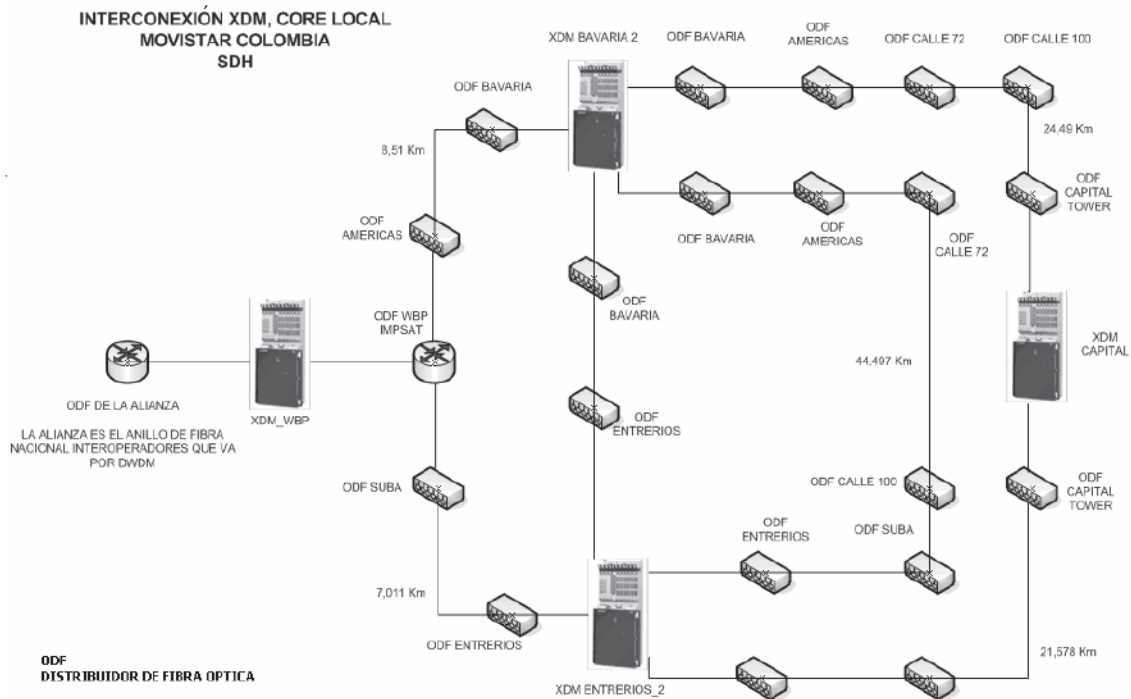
INTERCONEXIÓN XDM, CORE LOCAL
MOVISTAR COLOMBIA
SDH

XDM BAVARIA 2

ODF BAVARIA

ODF AMERICAS

ODF CALLE 72

ODF CALLE 100

ODF BAVARIA

8,51 Km

24,49 Km

ODF CAPITAL TOWER

ODF AMERICAS

ODF BAVARIA

ODF AMERICAS

ODF CALLE 72

ODF BAVARIA

ODF WBP IMPSAT

XDM CAPITAL

44,497 Km

ODF DE LA ALIANZA

XDM_WBP

LA ALIANZA ES EL ANILLO DE FIBRA NACIONAL INTEROPERADORES QUE VA POR DWDM

ODF ENTRERIOS

ODF CALLE 100

ODF CAPITAL TOWER

ODF SUBA

ODF ENTRERIOS

ODF SUBA

7,011 Km

ODF ENTRERIOS

21,578 Km

ODF
DISTRIBUIDOR DE FIBRA OPTICA

XDM ENTRERIOS_2